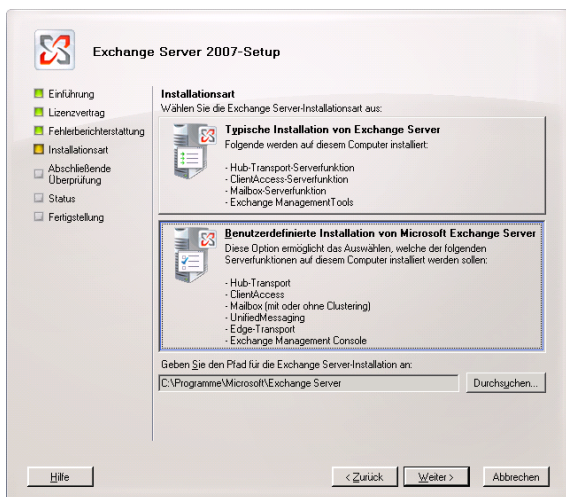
Exchange Server 2007-Setup

Einführung
Lizenzvertrag
Fehlerberichterstattung
Installationsart
Abschließende Überprüfung
Status
Fertigstellung

Installationsart
Wählen Sie die Exchange Server-Installationsart aus:

Typische Installation von Exchange Server
Folgende werden auf diesem Computer installiert:

- Hub-Transport-Serverfunktion
- ClientAccess-Serverfunktion
- Mailbox-Serverfunktion
- Exchange ManagementTools

Benutzerdefinierte Installation von Microsoft Exchange Server
Diese Option ermöglicht das Auswählen, welche der folgenden Serverfunktionen auf diesem Computer installiert werden sollen:

- Hub-Transport
- ClientAccess
- Mailbox (mit oder ohne Clustering)
- UnifiedMessaging
- Edge-Transport
- Exchange Management Console

Geben Sie den Pfad für die Exchange Server-Installation an:
C:\Programme\Microsoft\Exchange Server
Durchsuchen...

Hilfe
< Zurück
Weiter >
Abbrechen